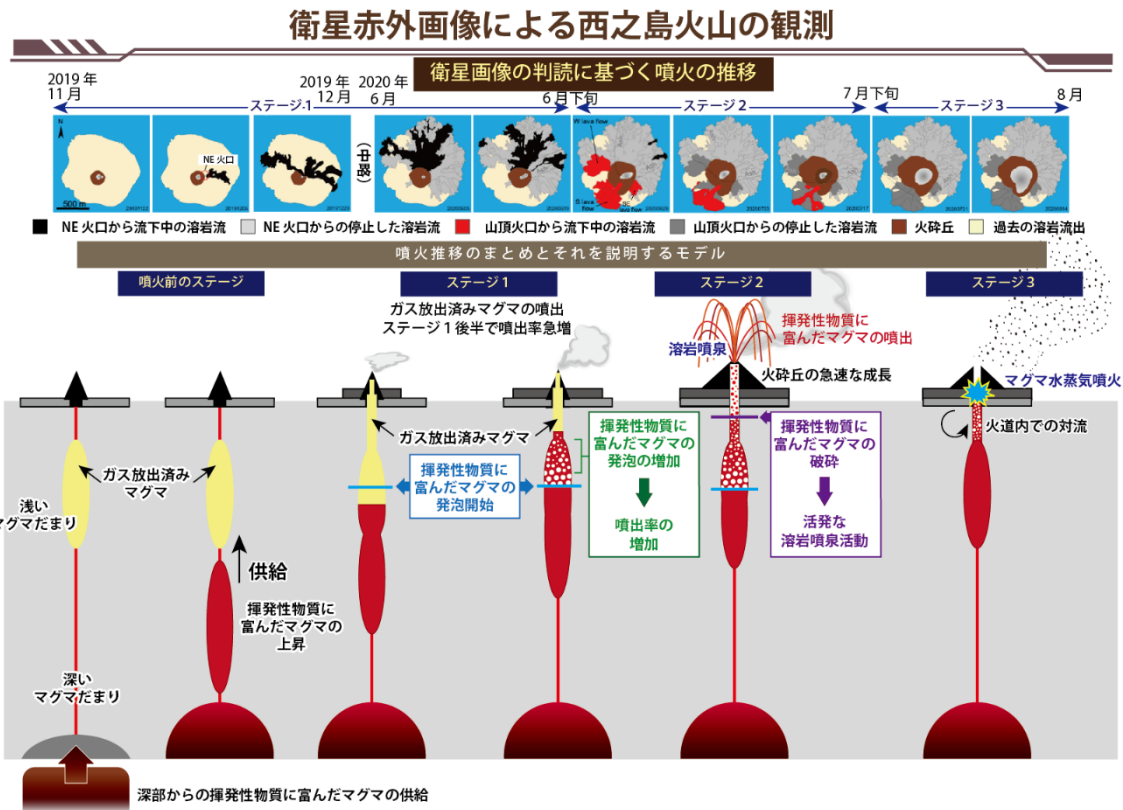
衛星赤外画像による西之島火山の観測

衛星画像の判読に基づく噴火の推移

2019 年 11 月

2019 年 12 月

2020 年 6 月

6 月下旬

7 月下旬

8 月

ステージ 1

ステージ 2

ステージ 3

(中略)

N

500 m

NE 火口

W lava flow

S lava flow

NE 火口から流下中の溶岩流　NE 火口からの停止した溶岩流　山頂火口から流下中の溶岩流　山頂火口からの停止した溶岩流　火砕丘　過去の溶岩流出

噴火推移のまとめとそれを説明するモデル

噴火前のステージ

ステージ 1

ステージ 2

ステージ 3

ガス放出済みマグマの噴出
ステージ 1 後半で噴出率急増

溶岩噴泉

揮発性物質に富んだマグマの噴出

火砕丘の急速な成長

マグマ水蒸気噴火

ガス放出済みマグマ

浅い マグマだまり

供給

揮発性物質に富んだマグマの上昇

深い マグマだまり

ガス放出済みマグマ

揮発性物質に富んだマグマの発泡開始

揮発性物質に富んだマグマの発泡の増加

噴出率の増加

揮発性物質に富んだマグマの破砕

活発な溶岩噴泉活動

火道内での対流

深部からの揮発性物質に富んだマグマの供給